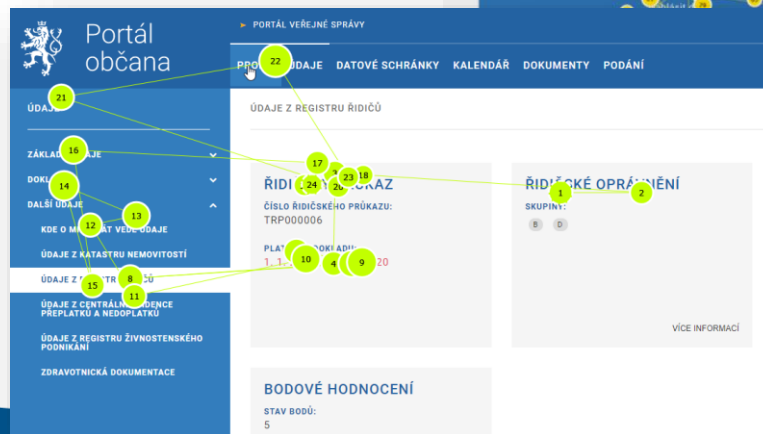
Portál občana

▸ PORTÁL VEŘEJNÉ SPRÁVY

PRO 22 ÚDAJE DATOVÉ SCHRÁNKY KALENDÁŘ DOKUMENTY PODÁNÍ

21 ÚDAJE

16 ZÁKLAD ÚDAJE

DOKL 14

DALŠÍ ÚDAJE 13

KDE O M 12 AT VEDE ÚDAJE

ÚDAJE Z KATASTRU NEMOVITOSTÍ

ÚDAJE Z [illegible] 8 ČŮ

15 11

ÚDAJE Z CENTRÁLNÍ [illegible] DENCE PŘEPLATKŮ A NEDOPLATKŮ

ÚDAJE Z REGISTRU ŽIVNOSTENSKÉHO PODNIKÁNÍ

ZDRAVOTNICKÁ DOKUMENTACE

ÚDAJE Z REGISTRU ŘIDIČŮ

17 23 18

ŘIDI 24 20 KAZ

ČÍSLO ŘIDIČSKÉHO PRŮKAZU:
TRP000006

PLAT 10 DOKLADU:
1. 1. 4 9 20

ŘIDI 1 SKÉ OPRÁ 2 NĚNÍ

SKUPINY:
B D

VÍCE INFORMACÍ

BODOVÉ HODNOCENÍ

STAV BODŮ:
5